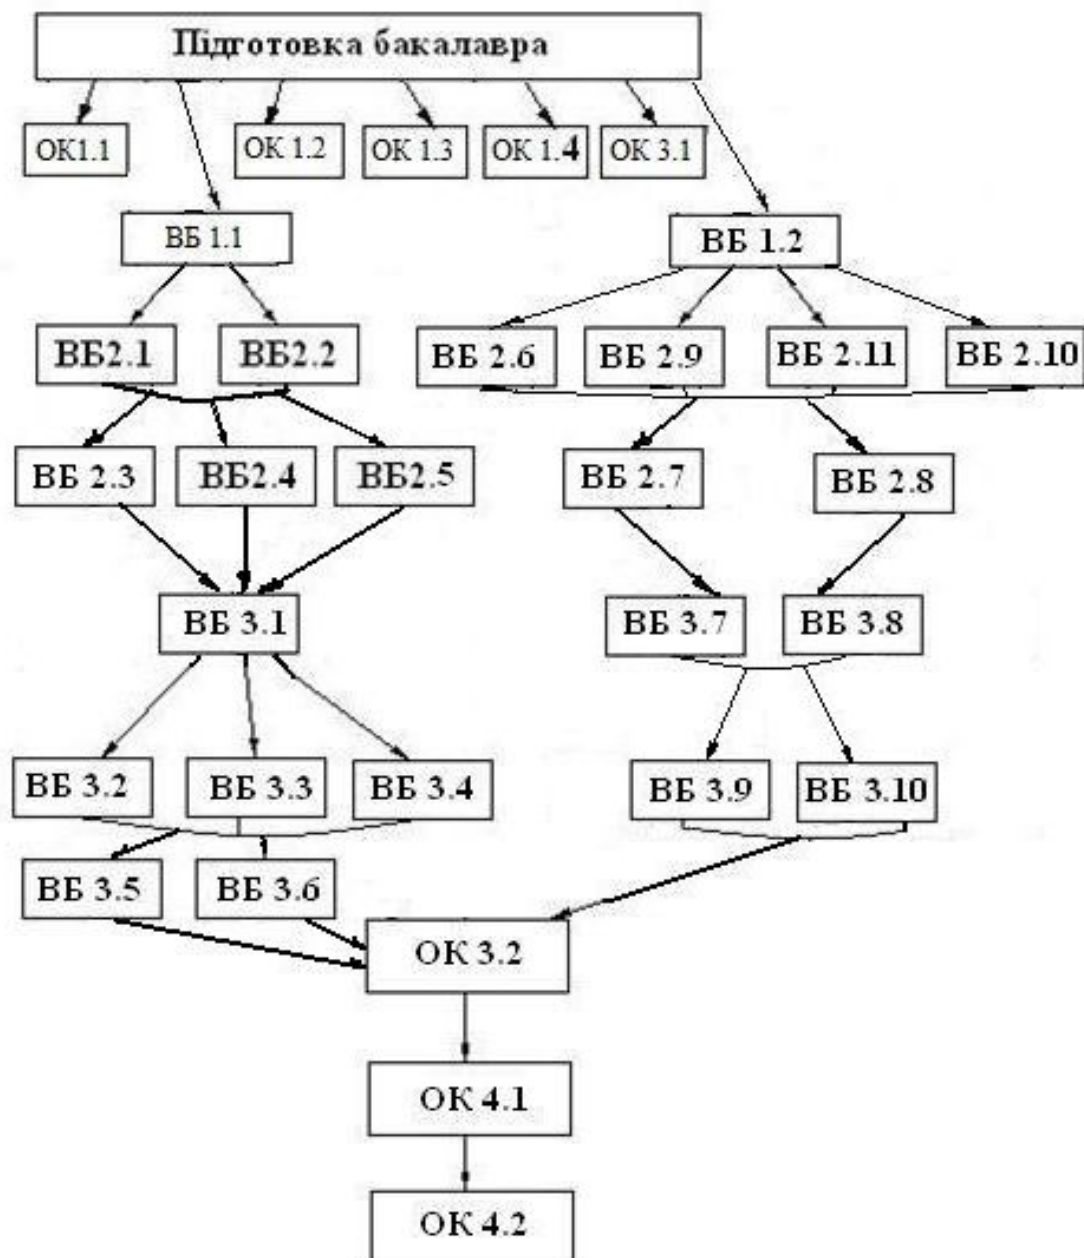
Підготовка бакалавра

ОК1.1
ОК 1.2
ОК 1.3
ОК 1.4
ОК 3.1

ВБ 1.1
ВБ 1.2

ВБ2.1
ВБ2.2
ВБ 2.6
ВБ 2.9
ВБ 2.11
ВБ 2.10

ВБ 2.3
ВБ2.4
ВБ2.5
ВБ 2.7
ВБ 2.8

ВБ 3.1
ВБ 3.7
ВБ 3.8

ВБ 3.2
ВБ 3.3
ВБ 3.4
ВБ 3.9
ВБ 3.10

ВБ 3.5
ВБ 3.6

ОК 3.2

ОК 4.1

ОК 4.2